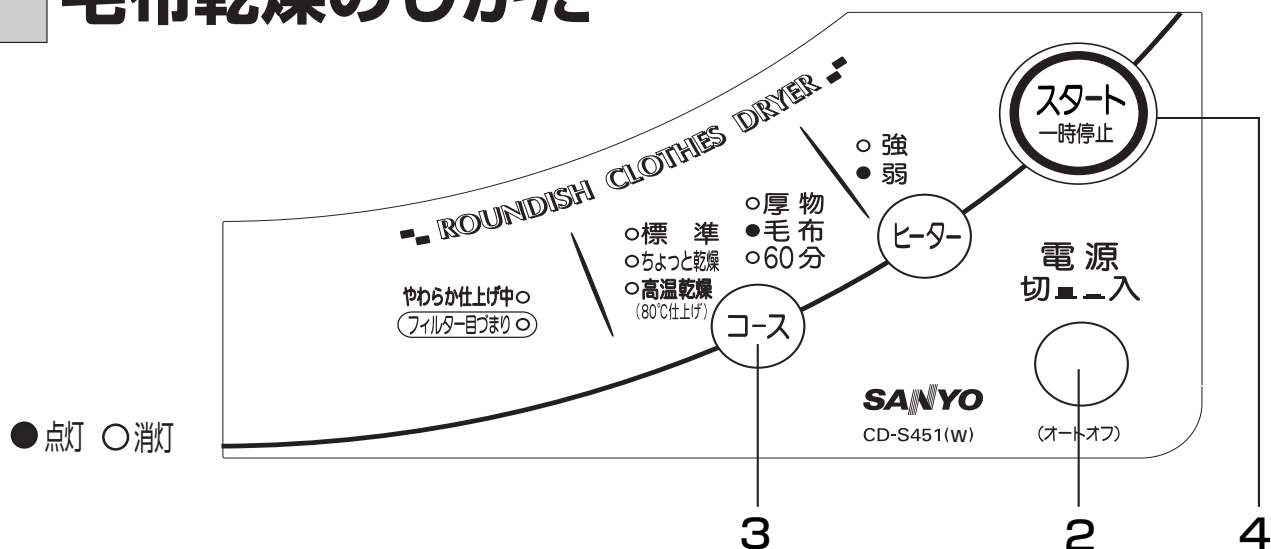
毛布乾燥のしかた

ROUNDISH CLOTHES DRYER

スタート
一時停止

○強
●弱

○厚物
●毛布
○60分

ヒーター

○標準
○ちょっと乾燥
○高温乾燥
(80℃仕上げ)

やわらか仕上げ中○
フィルター目づまり○

コース

電源
切 入

SANYO
CD-S451(W)

(オートオフ)

●点灯 ○消灯

3
2
4